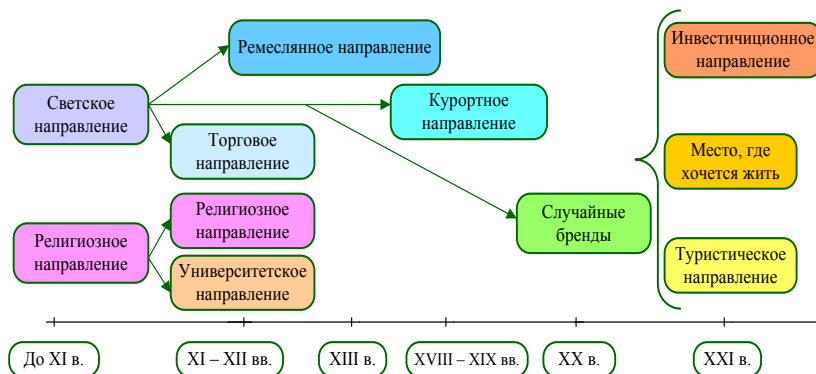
Ремесленное направление

Светское направление

Курортное направление

Торговое направление

Инвестиционное направление

Место, где хочется жить

Религиозное направление

Религиозное направление

Случайные бренды

Университетское направление

Туристическое направление

До XI в.

XI – XII вв.

XIII в.

XVIII – XIX вв.

XX в.

XXI в.